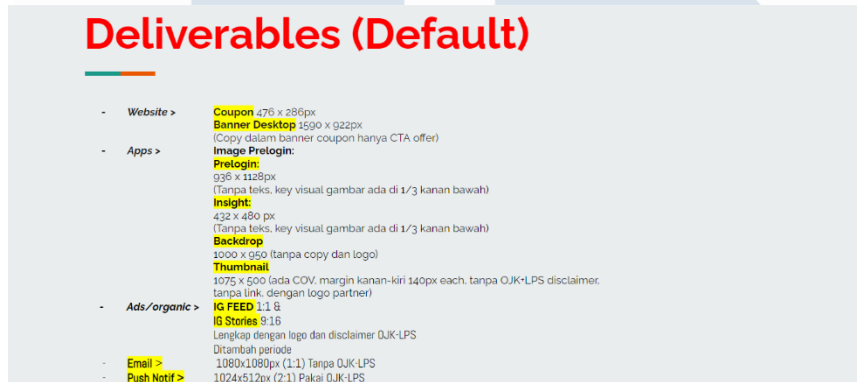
Deliverables (Default)

- Website > Coupon 476 x 286px
Banner Desktop 1590 x 922px
(Copy dalam banner coupon hanya CTA offer)
- Apps > Image Prelogin:
Prelogin:
936 x 1128px
(Tanpa teks, key visual gambar ada di 1/3 kanan bawah)
Insight:
432 x 480 px
(Tanpa teks, key visual gambar ada di 1/3 kanan bawah)
Backdrop
1000 x 950 (tanpa copy dan logo)
Thumbnail
1075 x 500 (ada COV. margin kanan-kiri 140px each. tanpa OJK+LPS disclaimer. tanpa link. dengan logo partner)
- Ads/organic > IG FEED 1:1 &
IG Stories 9:16
Lengkap dengan logo dan disclaimer OJK-LPS
Ditambah periode
- Email > 1080x1080px (1:1) Tanpa OJK-LPS
- Push Notif > 1024x512px (2:1) Pakai OJK-LPS